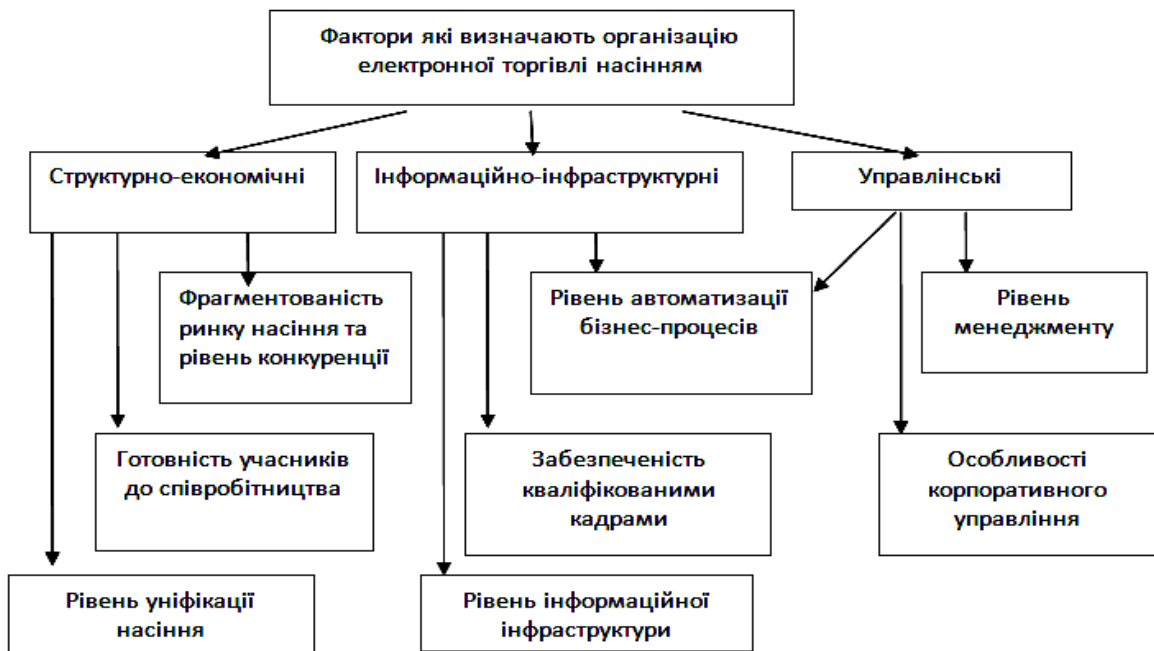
Фактори які визначають організацію електронної торгівлі насінням

Структурно-економічні

Інформаційно-інфраструктурні

Управлінські

Фрагментованість ринку насіння та рівень конкуренції

Рівень автоматизації бізнес-процесів

Рівень менеджменту

Готовність учасників до співробітництва

Забезпеченість кваліфікованими кадрами

Особливості корпоративного управління

Рівень уніфікації насіння

Рівень інформаційної інфраструктури